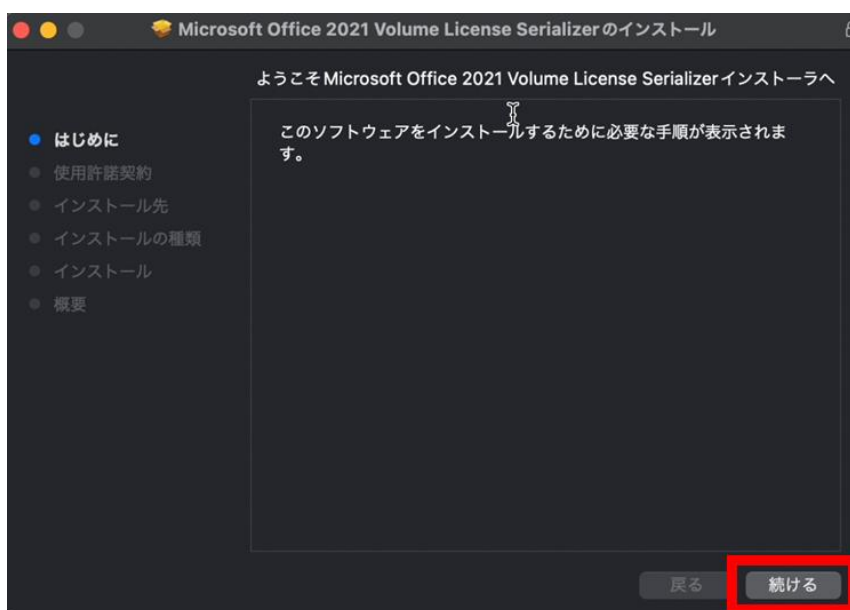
Microsoft Office 2021 Volume License Serializerのインストール

ようこそMicrosoft Office 2021 Volume License Serializerインストーラへ

はじめに
使用許諾契約
インストール先
インストールの種類
インストール
概要

このソフトウェアをインストールするために必要な手順が表示されます。

戻る
続ける